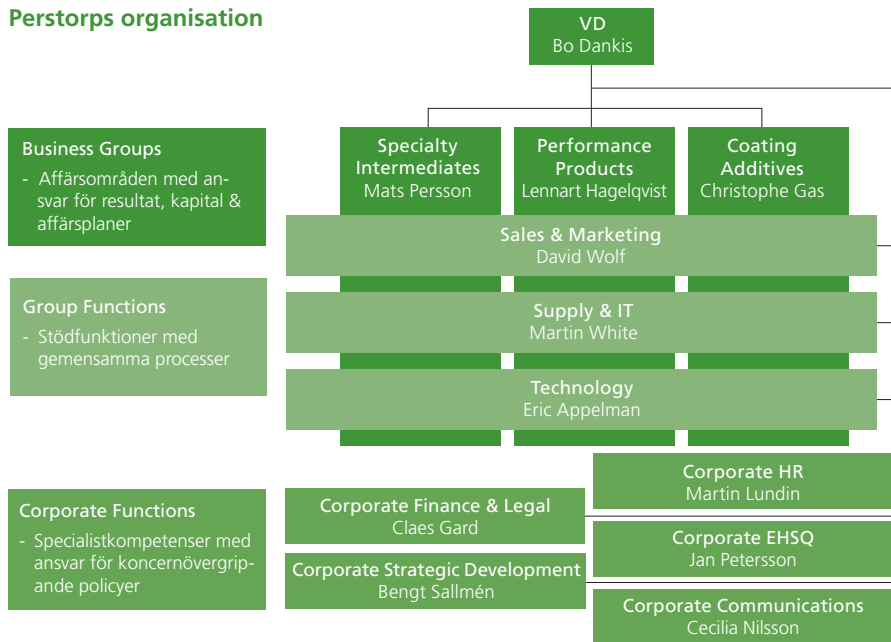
Perstorps organisation

VD
Bo Dankis

Business Groups
- Affärsområden med ansvar för resultat, kapital & affärsplaner

Specialty Intermediates
Mats Persson

Performance Products
Lennart Hagelqvist

Coating Additives
Christophe Gas

Sales & Marketing
David Wolf

Group Functions
- Stödfunktioner med gemensamma processer

Supply & IT
Martin White

Technology
Eric Appelman

Corporate HR
Martin Lundin

Corporate Functions
- Specialistkompetenser med ansvar för koncernövergripande policyer

Corporate Finance & Legal
Claes Gard

Corporate EHSQ
Jan Petersson

Corporate Strategic Development
Bengt Sallmén

Corporate Communications
Cecilia Nilsson